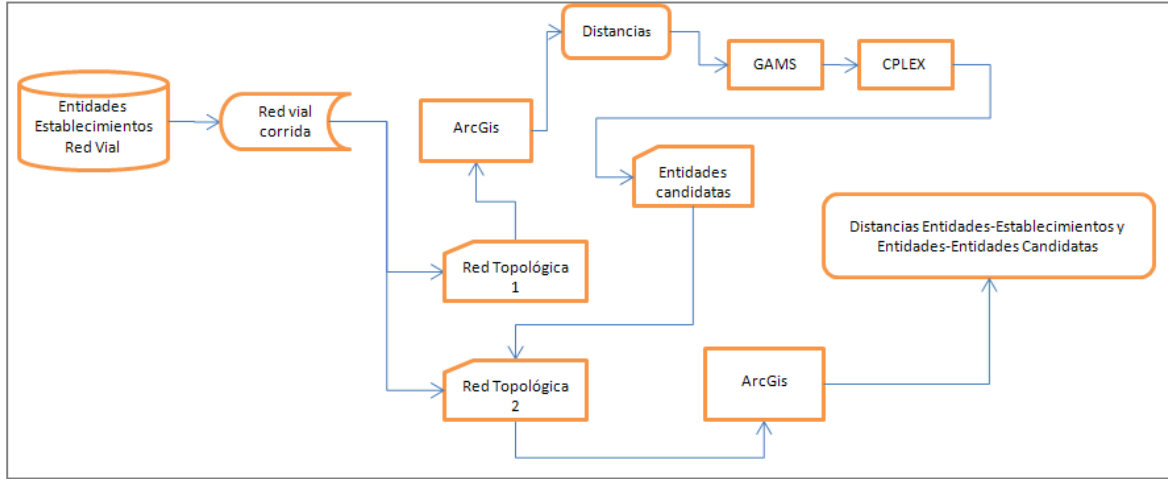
Entidades Establecimientos Red Vial

Red vial corrida

ArcGis

Distancias

GAMS

CPLEX

Entidades candidatas

Red Topológica 1

Distancias Entidades-Establecimientos y Entidades-Entidades Candidatas

Red Topológica 2

ArcGis